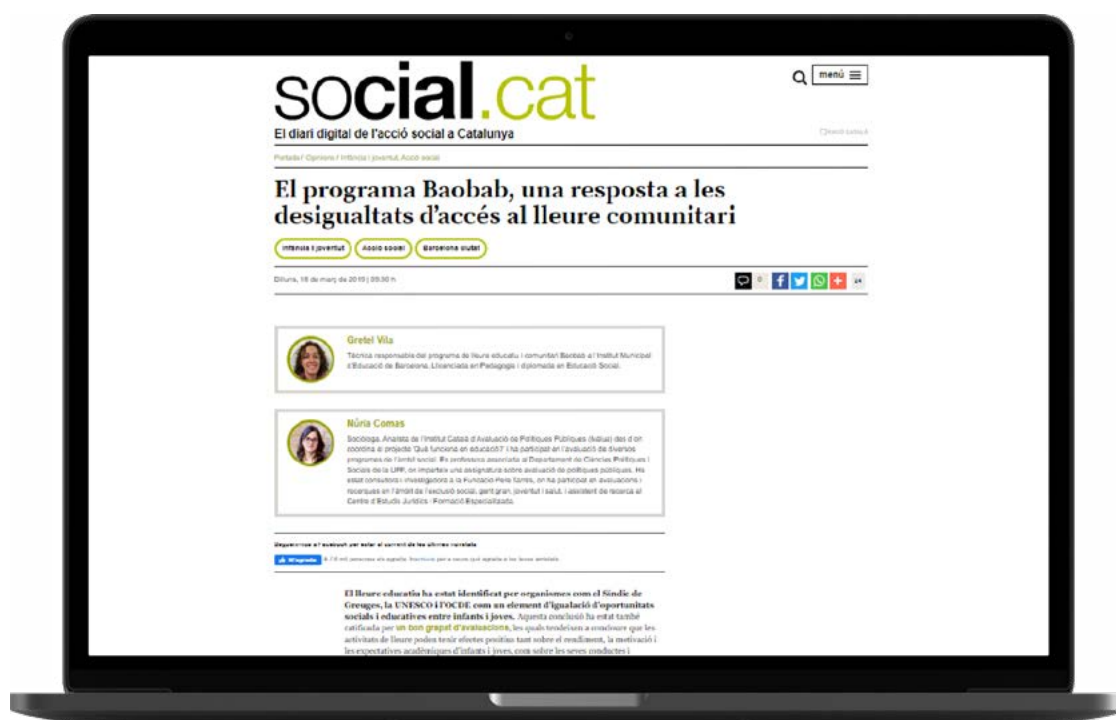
social.cat

El diari digital de l'acció social a Catalunya

menú

Portada / Opinions / Infància i joventut, Acció social

El programa Baobab, una resposta a les desigualtats d'accés al lleure comunitari

Infància i joventut

Acció social

Barcelona ciutat

Dilluns, 18 de març de 2019 | 09:30 h

0

24

Gretel Vila

Tècnica responsable del programa de lleure educatiu i comunitari Baobab a l'Institut Municipal d'Educació de Barcelona. Llicenciada en Pedagogia i diplomada en Educació Social.

Núria Comas

Sociòloga. Analista de l'Institut Català d'Avaluació de Polítiques Públiques (Ivàlua) des d'on coordina el projecte 'Què funciona en educació?' i ha participat en l'avaluació de diversos programes de l'àmbit social. És professora associada al Departament de Ciències Polítiques i Socials de la UPF, on imparteix una assignatura sobre avaluació de polítiques públiques. Ha estat consultora i investigadora a la Fundació Pere Tarrés, on ha participat en avaluacions i recerques en l'àmbit de l'exclusió social, gent gran, joventut i salut, i assistent de recerca al Centre d'Estudis Jurídics i Formació Especialitzada.

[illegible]

M'agrada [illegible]

El lleure educatiu ha estat identificat per organismes com el Síndic de Greuges, la UNESCO i l'OCDE com un element d'igualació d'oportunitats socials i educatives entre infants i joves. Aquesta conclusió ha estat també ratificada per un bon grapat d'avaluacions, les quals tendeixen a concloure que les activitats de lleure poden tenir efectes positius tant sobre el rendiment, la motivació i les expectatives acadèmiques d'infants i joves, com sobre les seves conductes i